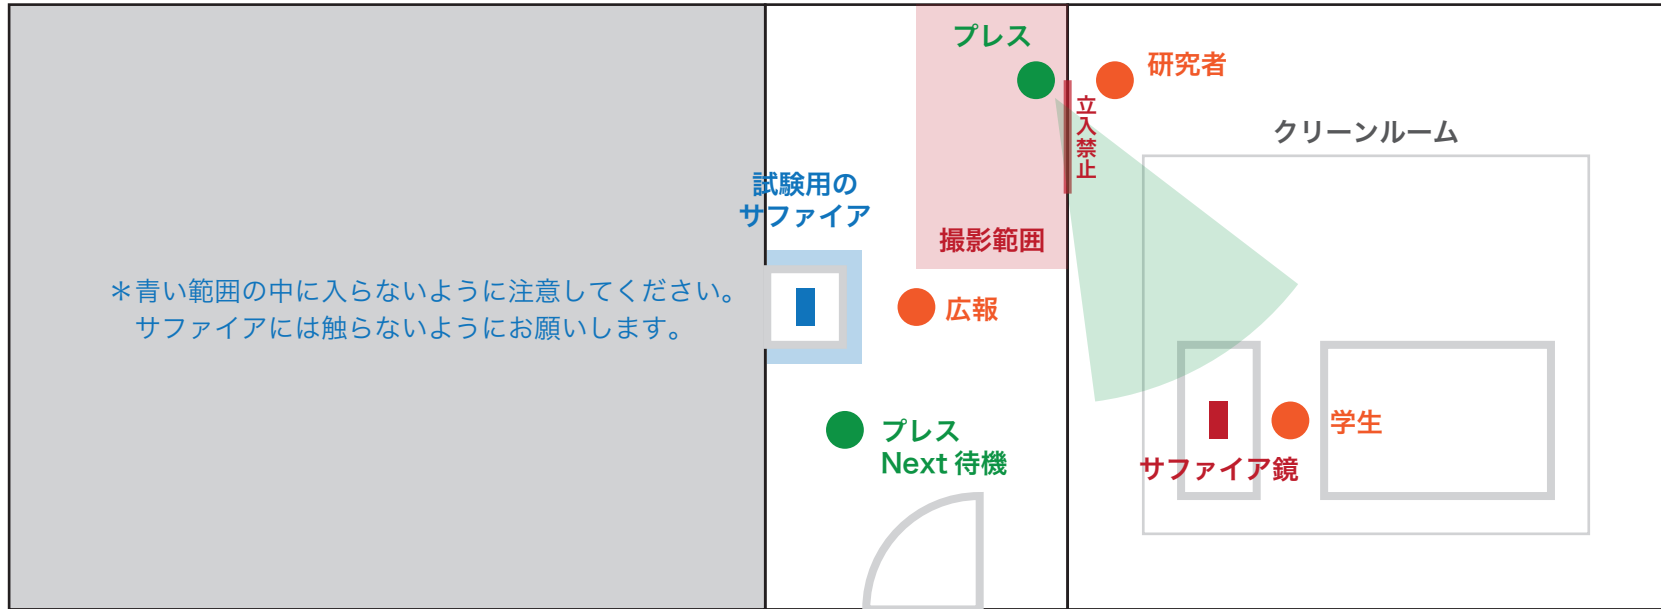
＊青い範囲の中に入らないように注意してください。
サファイアには触らないようにお願いします。

試験用の
サファイア

プレス

撮影範囲

立入禁止

研究者

クリーンルーム

広報

プレス
Next 待機

学生

サファイア鏡